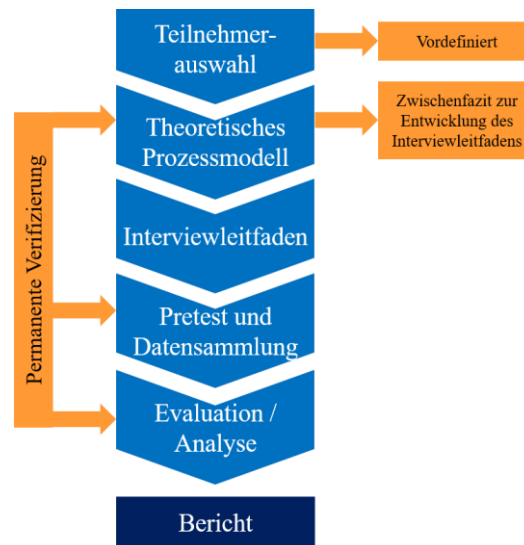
Teilnehmerauswahl

Vordefiniert

Theoretisches Prozessmodell

Zwischenfazit zur Entwicklung des Interviewleitfadens

Interviewleitfaden

Pretest und Datensammlung

Evaluation / Analyse

Bericht

Permanente Verifizierung